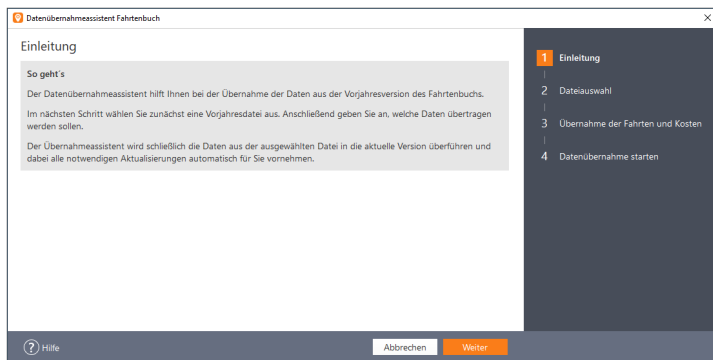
Datenübernahmeassistent Fahrtenbuch

Einleitung

So geht´s

Der Datenübernahmeassistent hilft Ihnen bei der Übernahme der Daten aus der Vorjahresversion des Fahrtenbuchs.

Im nächsten Schritt wählen Sie zunächst eine Vorjahresdatei aus. Anschließend geben Sie an, welche Daten übertragen werden sollen.

Der Übernahmeassistent wird schließlich die Daten aus der ausgewählten Datei in die aktuelle Version überführen und dabei alle notwendigen Aktualisierungen automatisch für Sie vornehmen.

1 Einleitung

2 Dateiauswahl

3 Übernahme der Fahrten und Kosten

4 Datenübernahme starten

? Hilfe

Abbrechen

Weiter